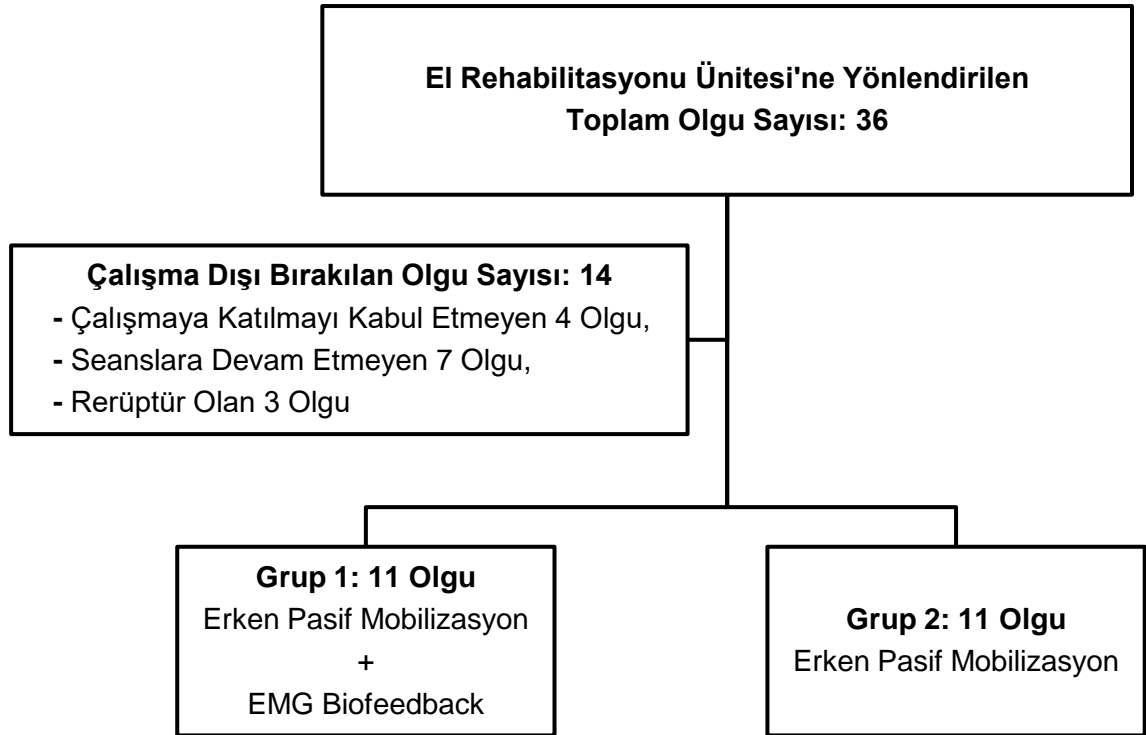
El Rehabilitasyonu Ünitesi'ne Yönlendirilen
Toplam Olgu Sayısı: 36

Çalışma Dışı Bırakılan Olgu Sayısı: 14
- Çalışmaya Katılmayı Kabul Etmeyen 4 Olgu,
- Seanslara Devam Etmeyen 7 Olgu,
- Rerüptür Olan 3 Olgu

Grup 1: 11 Olgu
Erken Pasif Mobilizasyon
+
EMG Biofeedback

Grup 2: 11 Olgu
Erken Pasif Mobilizasyon